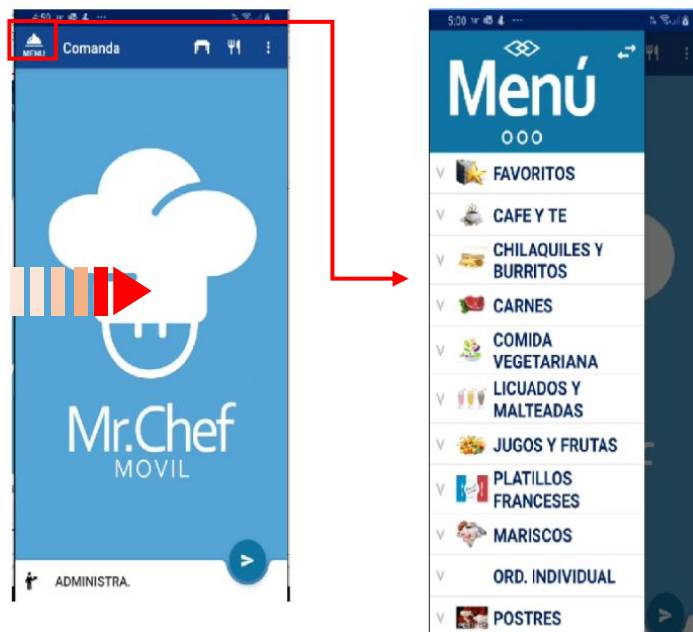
MENU Comanda

Mr.Chef
MOVIL

ADMINISTRA.

5:00

Menú

FAVORITOS
CAFE Y TE
CHILAQUILES Y BURRITOS
CARNES
COMIDA VEGETARIANA
LICUADOS Y MALTEADAS
JUGOS Y FRUTAS
PLATILLOS FRANCESES
MARISCOS
ORD. INDIVIDUAL
POSTRES